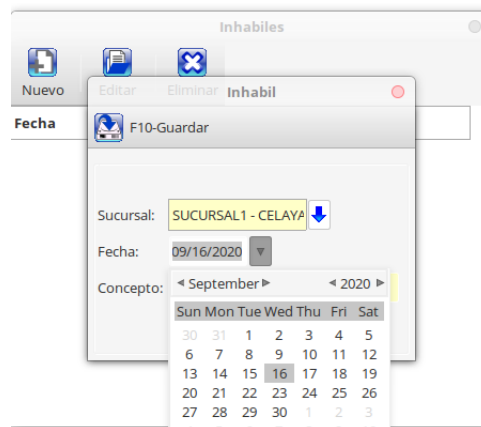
Inhabiles

Nuevo Editar Eliminar

Fecha

Inhabil

F10-Guardar

Sucursal: SUCURSAL1 - CELAYA

Fecha: 09/16/2020

Concepto:

◀ September ▶ ◀ 2020 ▶

| Sun | Mon | Tue | Wed | Thu | Fri | Sat |
|---|---|---|---|---|---|---|
| 30 | 31 | 1 | 2 | 3 | 4 | 5 |
| 6 | 7 | 8 | 9 | 10 | 11 | 12 |
| 13 | 14 | 15 | 16 | 17 | 18 | 19 |
| 20 | 21 | 22 | 23 | 24 | 25 | 26 |
| 27 | 28 | 29 | 30 | 1 | 2 | 3 |